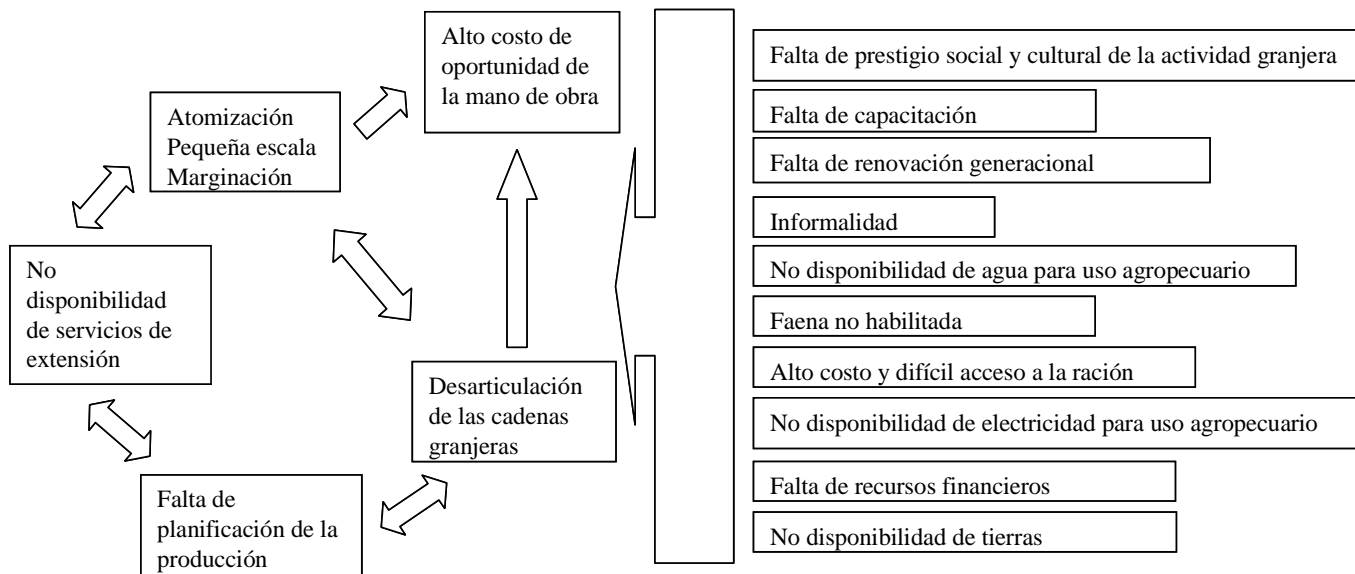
Alto costo de oportunidad de la mano de obra

Atomización
Pequeña escala
Marginación

No disponibilidad de servicios de extensión

Desarticulación de las cadenas granjeras

Falta de planificación de la producción

Falta de prestigio social y cultural de la actividad granjera

Falta de capacitación

Falta de renovación generacional

Informalidad

No disponibilidad de agua para uso agropecuario

Faena no habilitada

Alto costo y difícil acceso a la ración

No disponibilidad de electricidad para uso agropecuario

Falta de recursos financieros

No disponibilidad de tierras